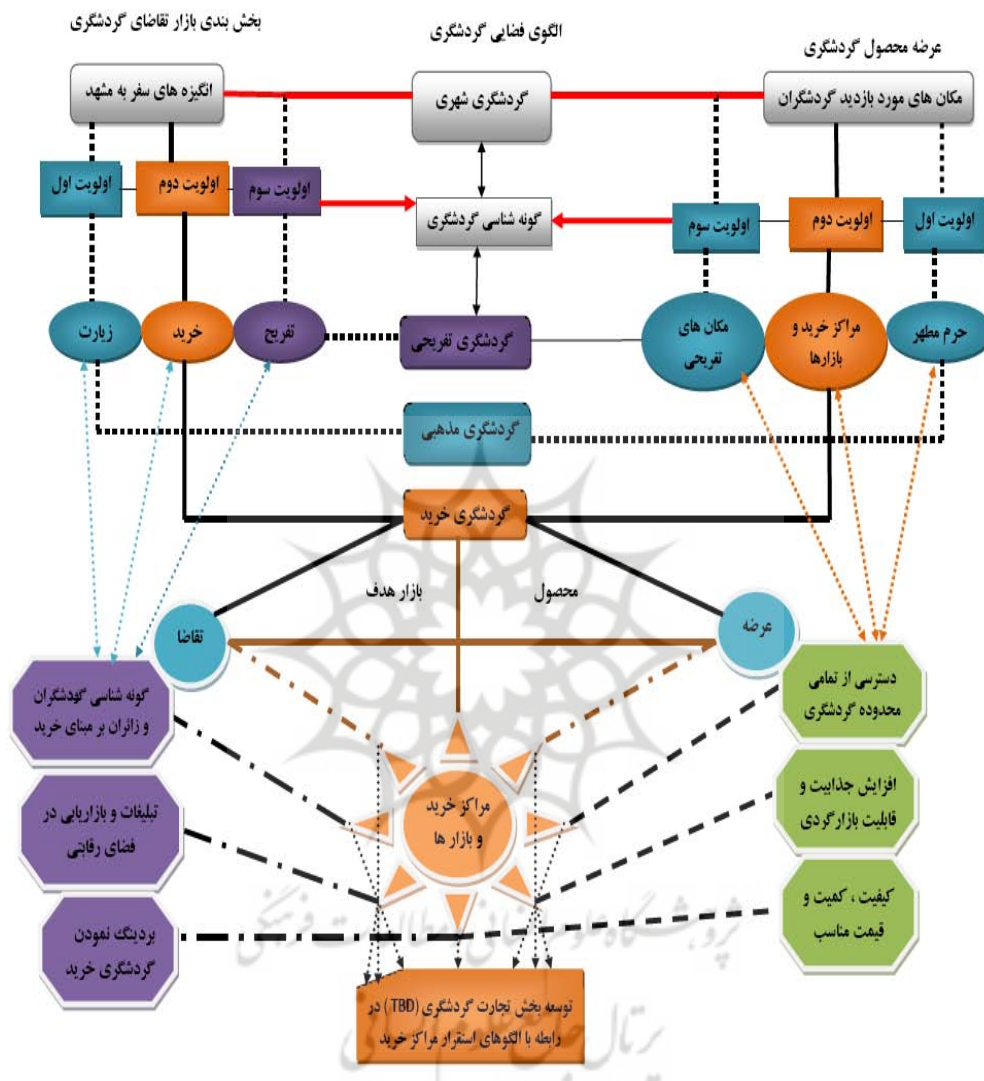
بخش بندی بازار تقاضای گردشگری

الگوی فضایی گردشگری

عرضه محصول گردشگری

انگیزه های سفر به مشهد

گردشگری شهری

مکان های مورد بازدید گردشگران

اولویت اول

اولویت دوم

اولویت سوم

گونه شناسی گردشگری

اولویت سوم

اولویت دوم

اولویت اول

زیارت

خرید

تفریح

گردشگری تفریحی

مکان های تفریحی

مراکز خرید و بازارها

حرم مطهر

گردشگری مذهبی

گردشگری خرید

بازار هدف

محصول

تقاضا

عرضه

گونه شناسی گردشگران و زائران بر مبنای خرید

دسترسی از تمامی محدوده گردشگری

مراکز خرید و بازار ها

تبلیغات و بازاریابی در فضای رقابتی

افزایش جذابیت و قابلیت بازارگردی

برندینگ نمودن گردشگری خرید

کیفیت ، کمیت و قیمت مناسب

توسعه بخش تجارت گردشگری (TBD) در رابطه با الگوهای استقرار مراکز خرید

پژوهشگاه علوم انسانی و مطالعات فرهنگی
پرتال جامع علوم انسانی